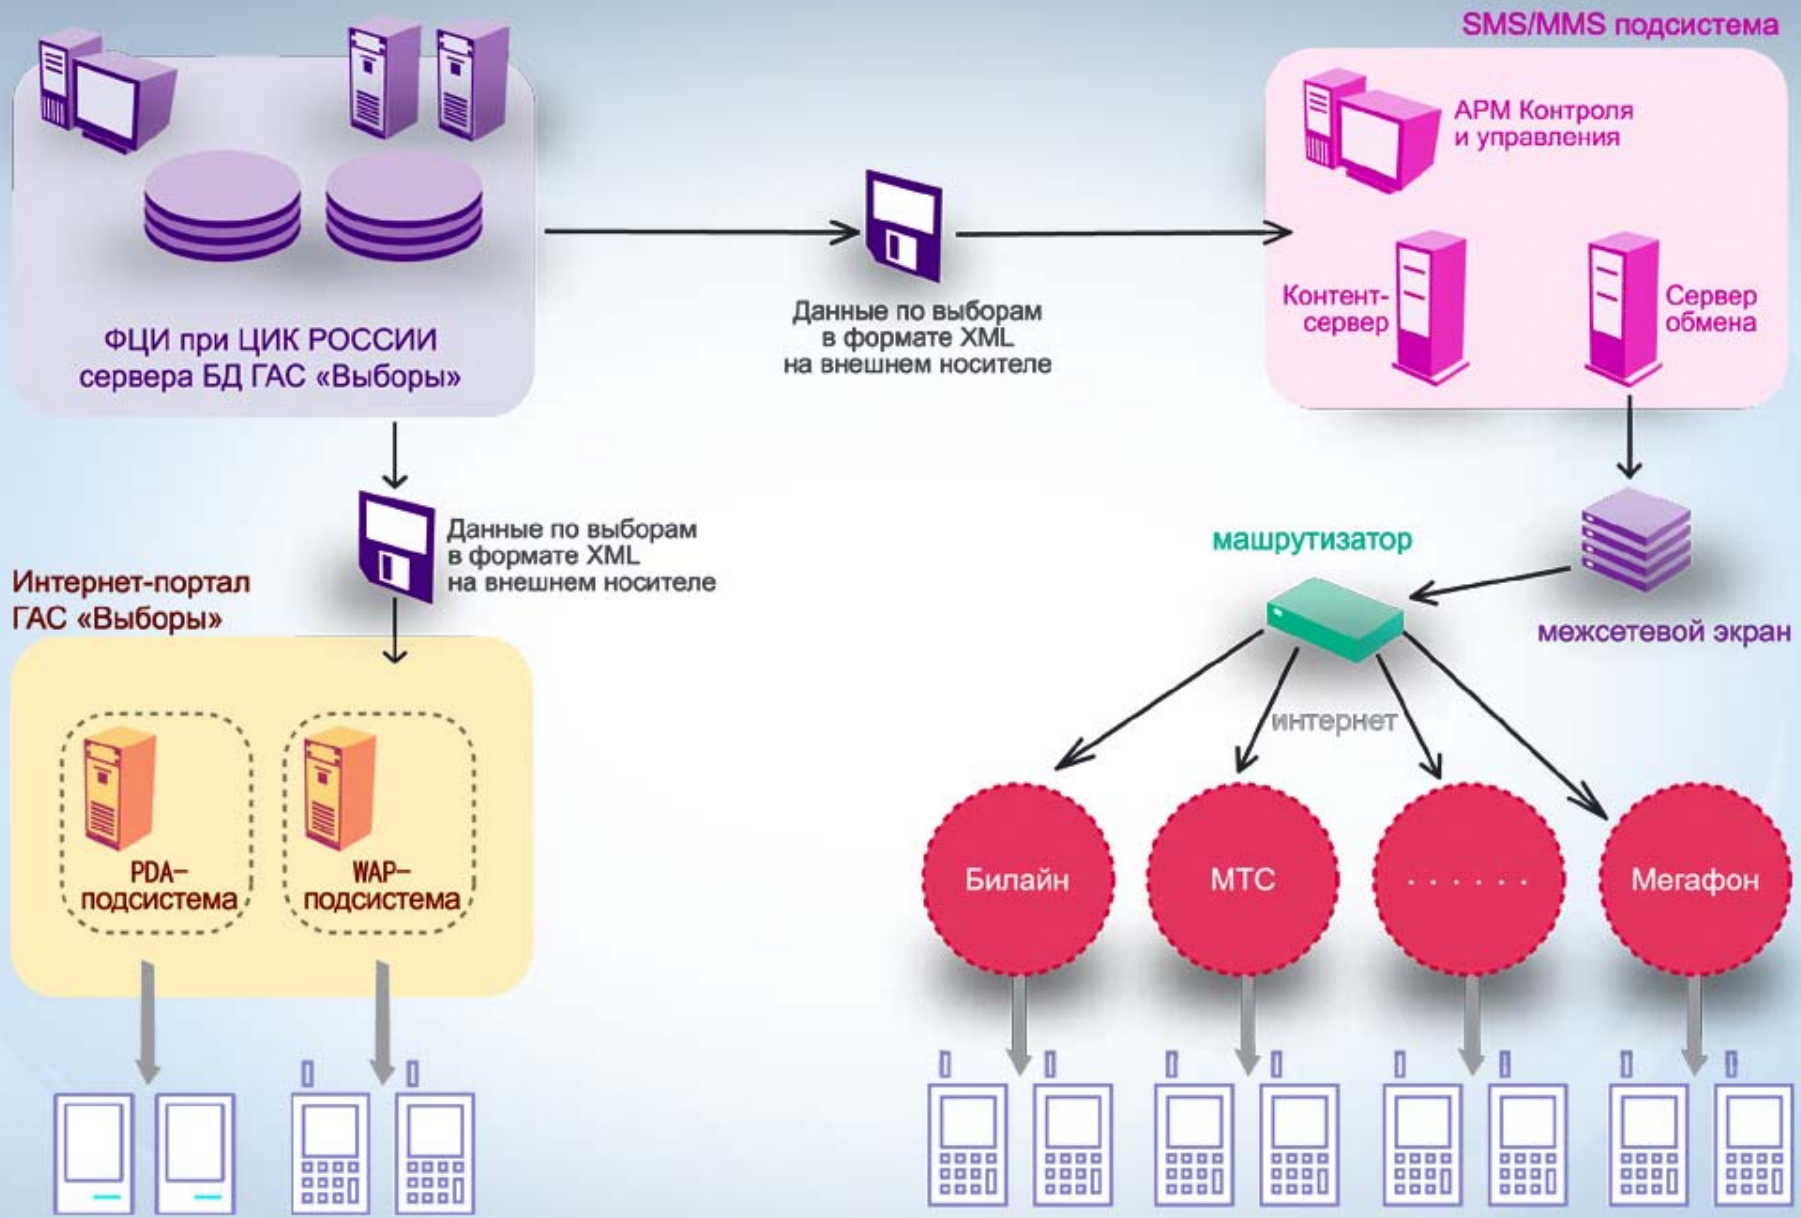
SMS/MMS подсистема

ФЦИ при ЦИК РОССИИ
сервера БД ГАС «Выборы»

Данные по выборам
в формате XML
на внешнем носителе

АРМ Контроля
и управления

Контент-
сервер

Сервер
обмена

Данные по выборам
в формате XML
на внешнем носителе

Интернет-портал
ГАС «Выборы»

машрутизатор

межсетевой экран

интернет

PDA–
подсистема

WAP–
подсистема

Билайн

МТС

. . . . . .

Мегафон